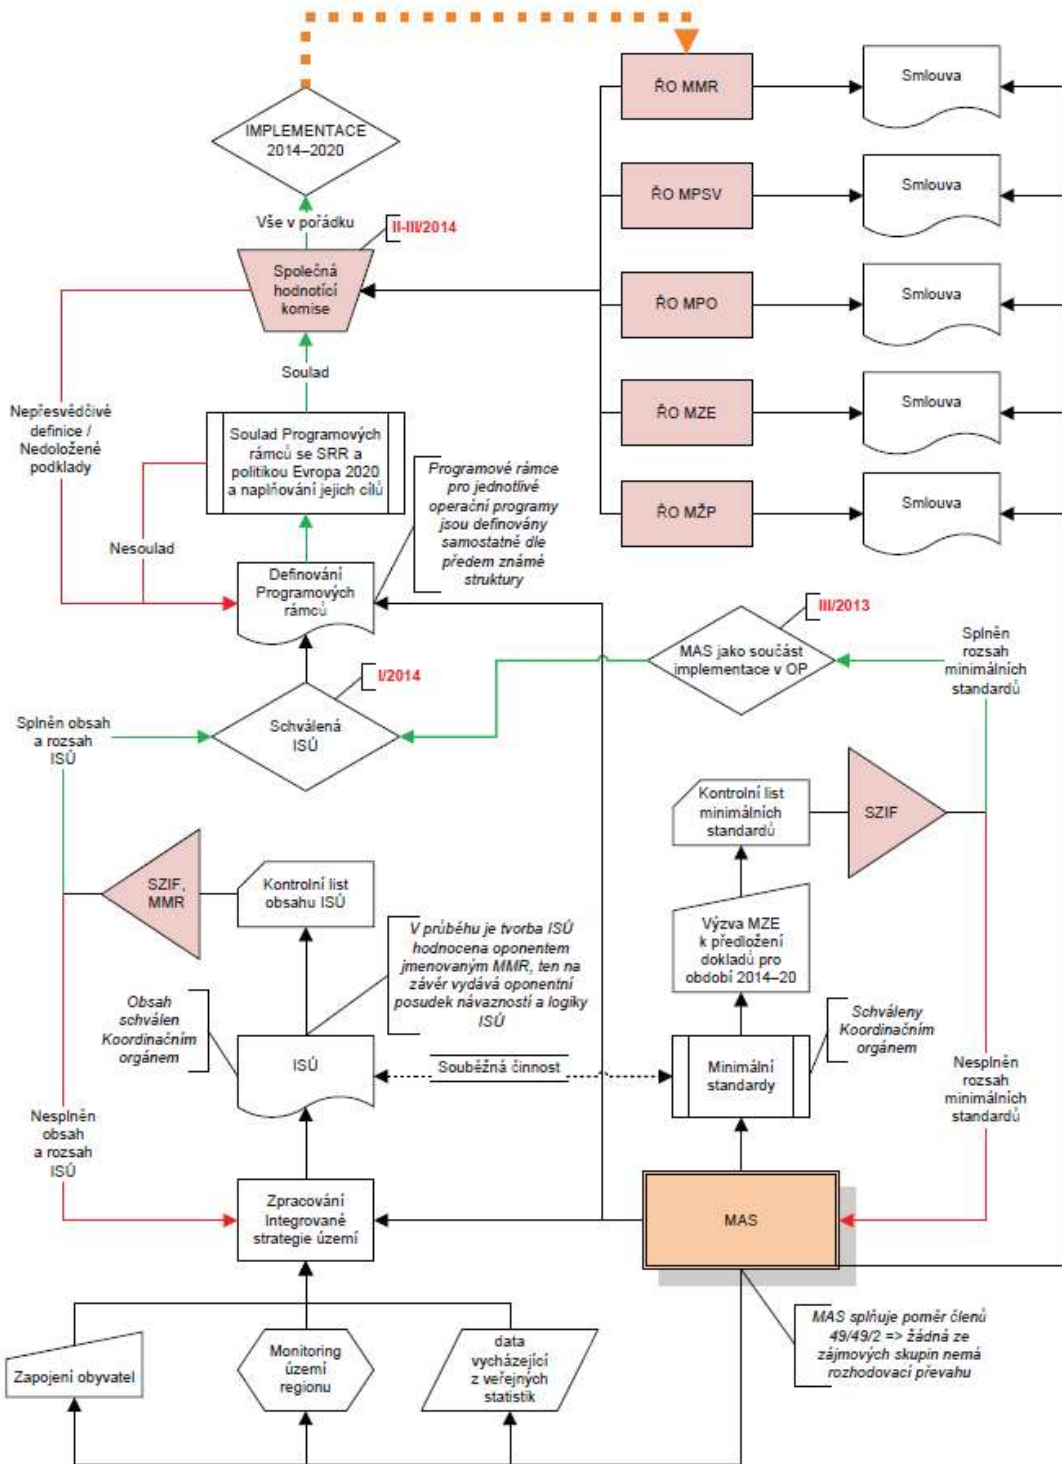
IMPLEMENTACE 2014–2020

ŘO MMR

Smlouva

ŘO MPSV

Smlouva

ŘO MPO

Smlouva

ŘO MZE

Smlouva

ŘO MŽP

Smlouva

Vše v pořádku

II-III/2014

Společná hodnotící komise

Soulad

Nepřesvědčivé definice / Nedoložené podklady

Soulad Programových rámců se SRR a politikou Evropa 2020 a naplňování jejich cílů

Nesoulad

Programové rámce pro jednotlivé operační programy jsou definovány samostatně dle předem známé struktury

Definování Programových rámců

III/2013

MAS jako součást implementace v OP

Splněn rozsah minimálních standardů

I/2014

Splněn obsah a rozsah ISÚ

Schválená ISÚ

Kontrolní list minimálních standardů

SZIF

SZIF, MMR

Kontrolní list obsahu ISÚ

V průběhu je tvorba ISÚ hodnocena oponentem jmenovaným MMR, ten na závěr vydává oponentní posudek návazností a logiky ISÚ

Výzva MZE k předložení dokladů pro období 2014–20

Obsah schválen Koordinačním orgánem

ISÚ

Souběžná činnost

Minimální standardy

Schváleny Koordinačním orgánem

Nesplněn rozsah minimálních standardů

Nesplněn obsah a rozsah ISÚ

Zpracování Integrované strategie území

MAS

Zapojení obyvatel

Monitoring území regionu

data vycházející z veřejných statistik

MAS splňuje poměr členů 49/49/2 => žádná ze zájmových skupin nemá rozhodovací převahu